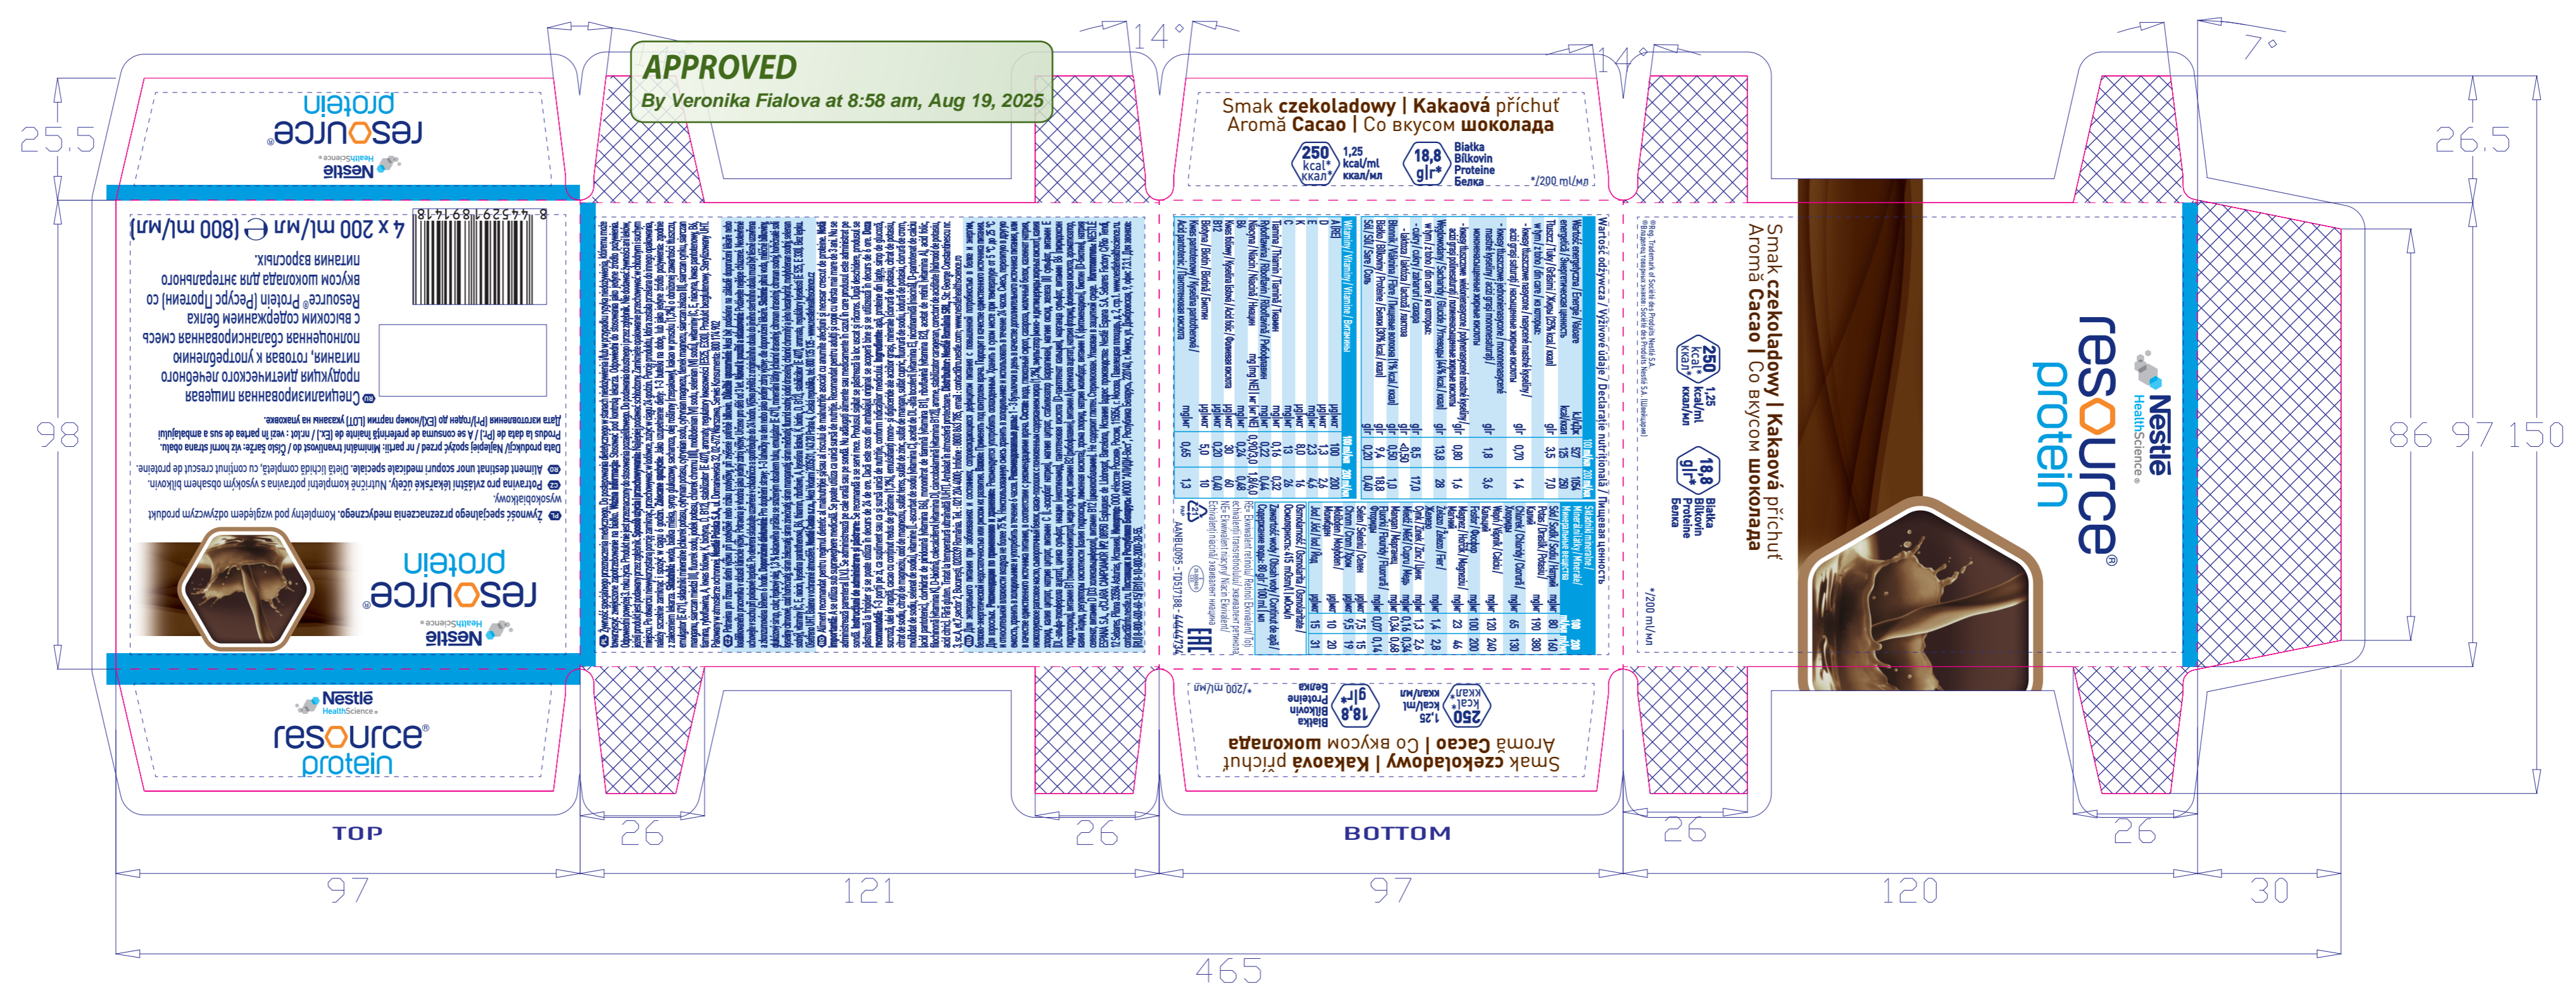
APPROVED
By Veronika Fialova at 8:58 am, Aug 19, 2025

25.5

Nestlé HealthScience
resource® protein

4 x 200 ml/мл ℮ (800 ml/мл)

Специализированная пищевая продукция диетического лечебного питания, готовая к употреблению полноценная сбалансированная смесь с высоким содержанием белка Resource® Protein (Ресурс Протеин) со вкусом шоколада для энтерального питания взрослых.

Żywność specjalnego przeznaczenia medycznego. Kompletny pod względem odżywczym produkt wysokobiałkowy.
Potravina pro zvláštní lékařské účely. Nutričně kompletní potravina s vysokým obsahem bílkovin.
Aliment destinat unor scopuri medicale speciale. Dietă lichidă completă, cu conținut crescut de proteine.

Nestlé HealthScience
resource® protein

98

Nestlé HealthScience
resource® protein

TOP

97

26

121

26

14°

Smak czekoladowy | Kakaová příchuť
Aromă Cacao | Со вкусом шоколада
250 kcal* ккал* 1,25 kcal/ml ккал/мл 18,8 g|г* Białka Bílkovin Proteine Белка */200 ml/мл

Wartość odżywcza / Výživové údaje / Declarație nutrițională / Пищевая ценность

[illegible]

Smak czekoladowy | Kakaová příchuť
Aromă Cacao | Со вкусом шоколада
250 kcal* ккал* 1,25 kcal/ml ккал/мл 18,8 g|г* Białka Bílkovin Proteine Белка */200 ml/мл

BOTTOM

97

14°

Smak czekoladowy | Kakaová příchuť
Aromă Cacao | Со вкусом шоколада
250 kcal* ккал* 1,25 kcal/ml ккал/мл 18,8 g|г* Białka Bílkovin Proteine Белка
*/200 ml/мл

®Reg. Trademark of Société des Produits Nestlé S.A.

Nestlé HealthScience
resource® protein

26

120

26

7°

26.5

86 97 150

30

465